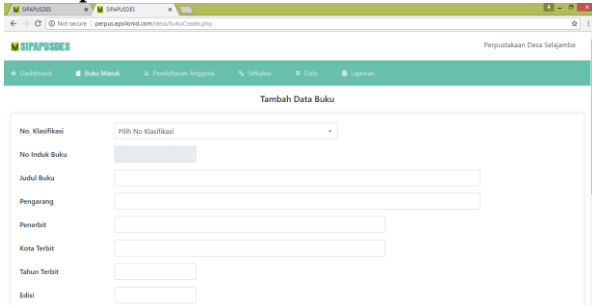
SIPAPUSDES ×
SIPAPUSDES ×
Not secure | perpus.epsilonid.com/desa/bukuCreate.php

SIPAPUSDES
Perpustakaan Desa Selajambe

Dashboard
Buku Masuk
Pendaftaran Anggota
Sirkulasi
Data
Laporan

Tambah Data Buku

No. Klasifikasi
Pilih No Klasifikasi

No Induk Buku

Judul Buku

Pengarang

Penerbit

Kota Terbit

Tahun Terbit

Edisi